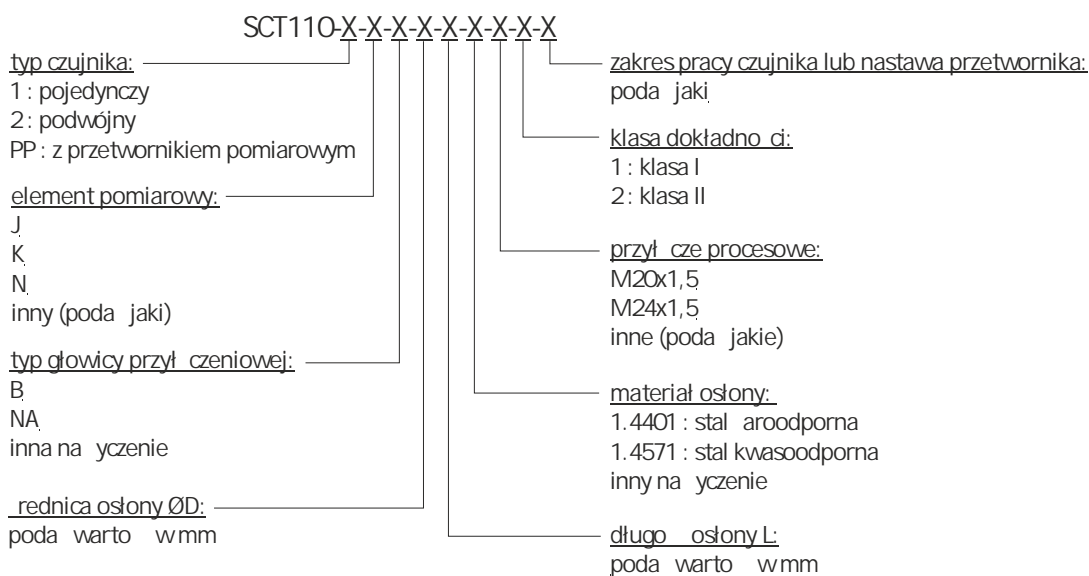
SCT110-X-X-X-X-X-X-X-X-X

typ czujnika:
1 : pojedynczy
2 : podwójny
PP : z przetwornikiem pomiarowym

element pomiarowy:
J
K
N
inny (poda jaki)

typ głowicy przył czeniowej:
B
NA
inna na yczenie

rednica osłony ØD:
poda warto w mm

zakres pracy czujnika lub nastawa przetwornika:
poda jaki

klasa dokładno ci:
1 : klasa I
2 : klasa II

przył cze procesowe:
M20x1,5
M24x1,5
inne (poda jakie)

materiał osłony:
1.4401 : stal aroodporna
1.4571 : stal kwasoodporna
inny na yczenie

długo osłony L:
poda warto w mm